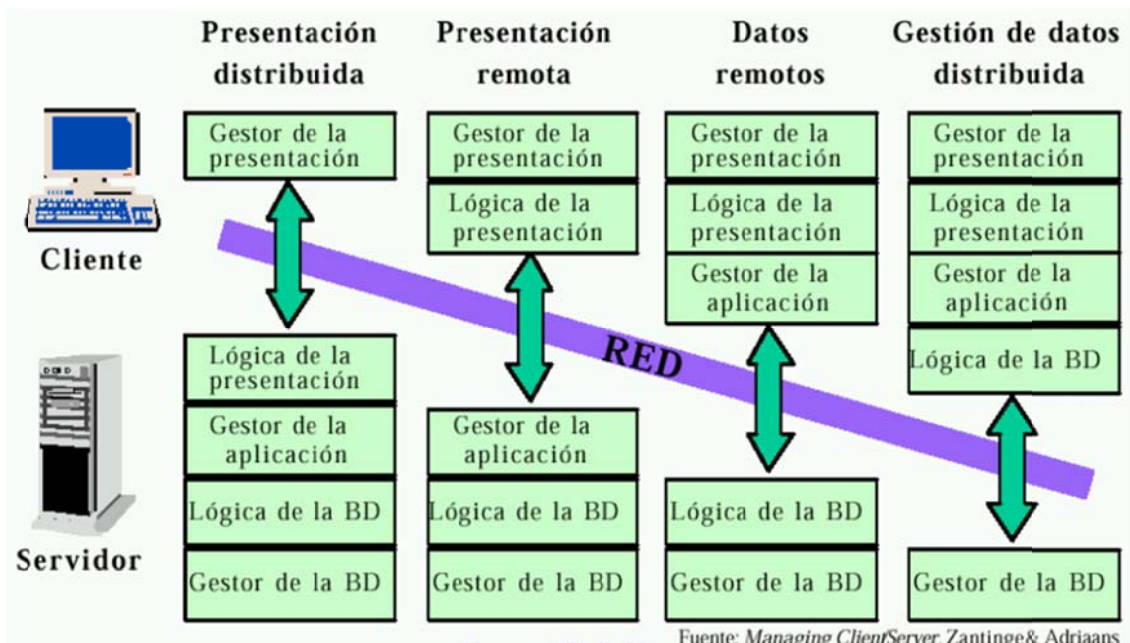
Presentación distribuida

Presentación remota

Datos remotos

Gestión de datos distribuida

Cliente

Servidor

Gestor de la presentación

Lógica de la presentación

Gestor de la aplicación

Lógica de la BD

Gestor de la BD

Gestor de la presentación

Lógica de la presentación

Gestor de la aplicación

Lógica de la BD

Gestor de la BD

Gestor de la presentación

Lógica de la presentación

Gestor de la aplicación

Lógica de la BD

Gestor de la BD

Gestor de la presentación

Lógica de la presentación

Gestor de la aplicación

Lógica de la BD

Gestor de la BD

RED

Fuente: *Managing Client/Server* Zantinge& Adriaans